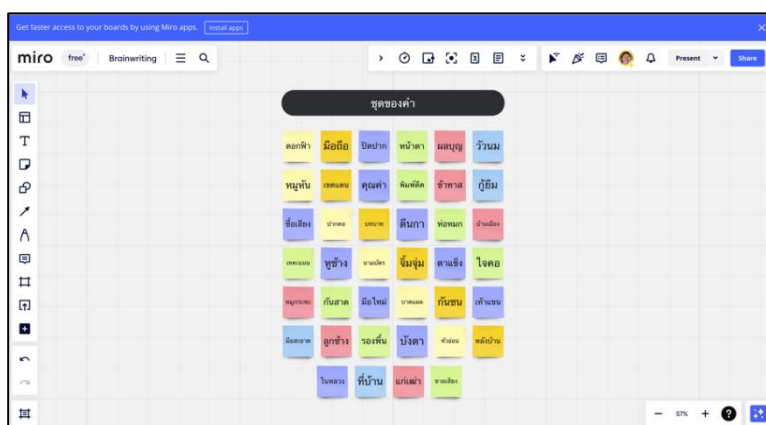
Get faster access to your boards by using Miro apps. Install apps

miro free Brainwriting

Present Share

ชุดของคำ

| ดอกฟ้า | มือถือ | ปิดปาก | หน้าตา | ผลบุญ | วัวนม |
|---|---|---|---|---|---|
| หมูหัน | เขตแดน | คุณค่า | พิมพ์ติด | ข้าทาส | กู้ยืม |
| ชื่อเสียง | ปากคอ | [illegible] | ตีนกา | ห่อหมก | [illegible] |
| เขตแดน | หูช้าง | นามบัตร | จิ้มจุ่ม | ตาแข็ง | ใจคอ |
| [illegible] | กันสาด | มือใหม่ | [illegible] | กันชน | เท้าแชน |
| มือตลาด | ลูกช้าง | รองพื้น | บังตา | หัวอ่อน | หลังบ้าน |
| | ในหลวง | ที่บ้าน | แก่เฒ่า | ชายเสียง | |

57%